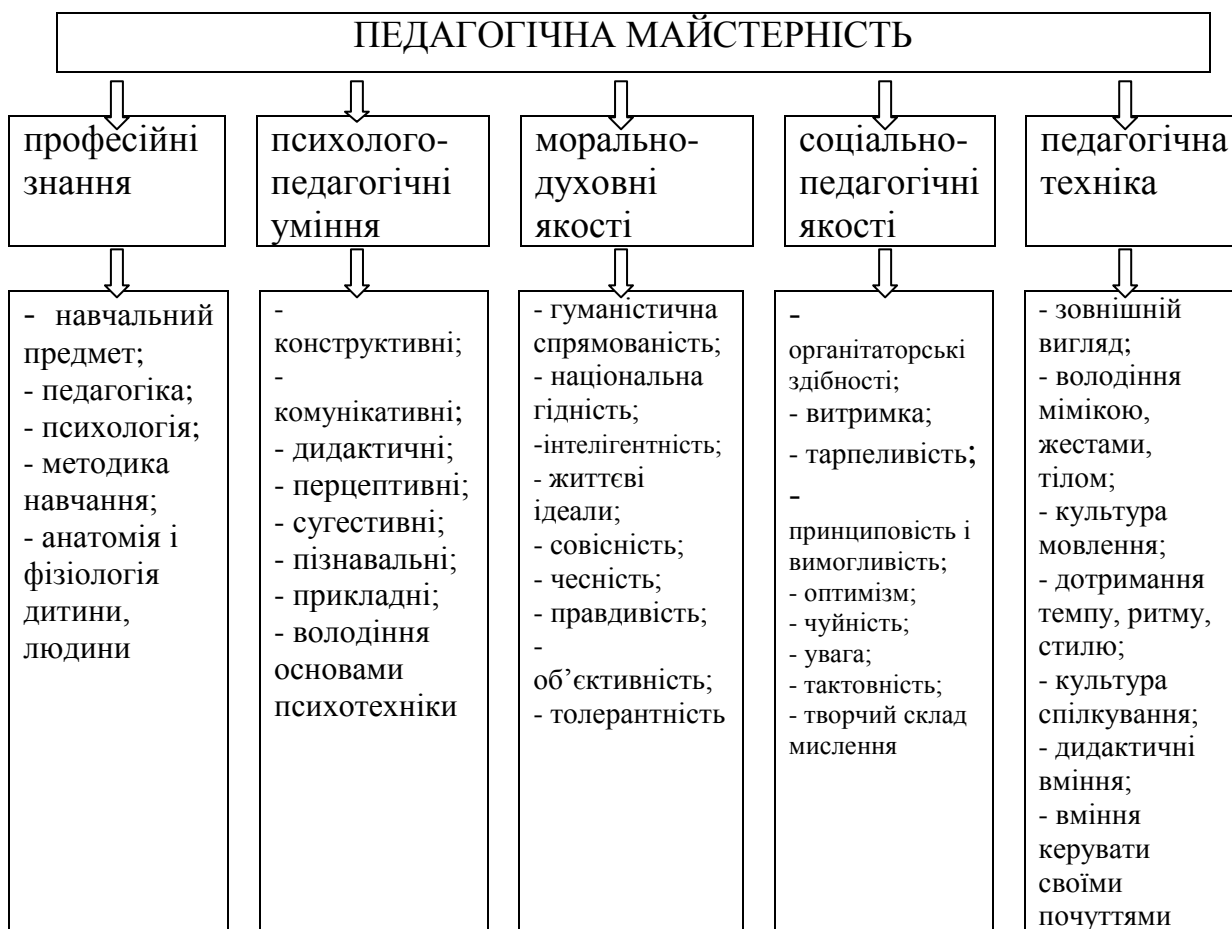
ПЕДАГОГІЧНА МАЙСТЕРНІСТЬ

професійні знання

- навчальний предмет;
- педагогіка;
- психологія;
- методика навчання;
- анатомія і фізіологія дитини, людини

психолого-педагогічні уміння

- конструктивні;
- комунікативні;
- дидактичні;
- перцептивні;
- сугестивні;
- пізнавальні;
- прикладні;
- володіння основами психотехніки

морально-духовні якості

- гуманістична спрямованість;
- національна гідність;
-інтелігентність;
- життєві ідеали;
- совісність;
- чесність;
- правдивість;
- об'єктивність;
- толерантність

соціально-педагогічні якості

- огранітаторські здібності;
- витримка;
- тарпеливість;
- принциповість і вимогливість;
- оптимізм;
- чуйність;
- увага;
- тактовність;
- творчий склад мислення

педагогічна техніка

- зовнішній вигляд;
- володіння мімікою, жестами, тілом;
- культура мовлення;
- дотримання темпу, ритму, стилю;
- культура спілкування;
- дидактичні вміння;
- вміння керувати своїми почуттями